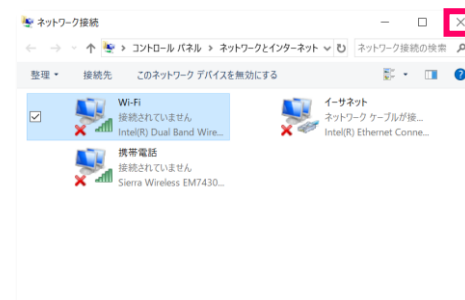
ネットワーク接続

> コントロール パネル > ネットワークとインターネット >

ネットワーク接続の検索

整理 ▾ 接続先 このネットワーク デバイスを無効にする

Wi-Fi
接続されていません
Intel(R) Dual Band Wire...

イーサネット
ネットワーク ケーブルが接...
Intel(R) Ethernet Conne...

携帯電話
接続されていません
Sierra Wireless EM7430...